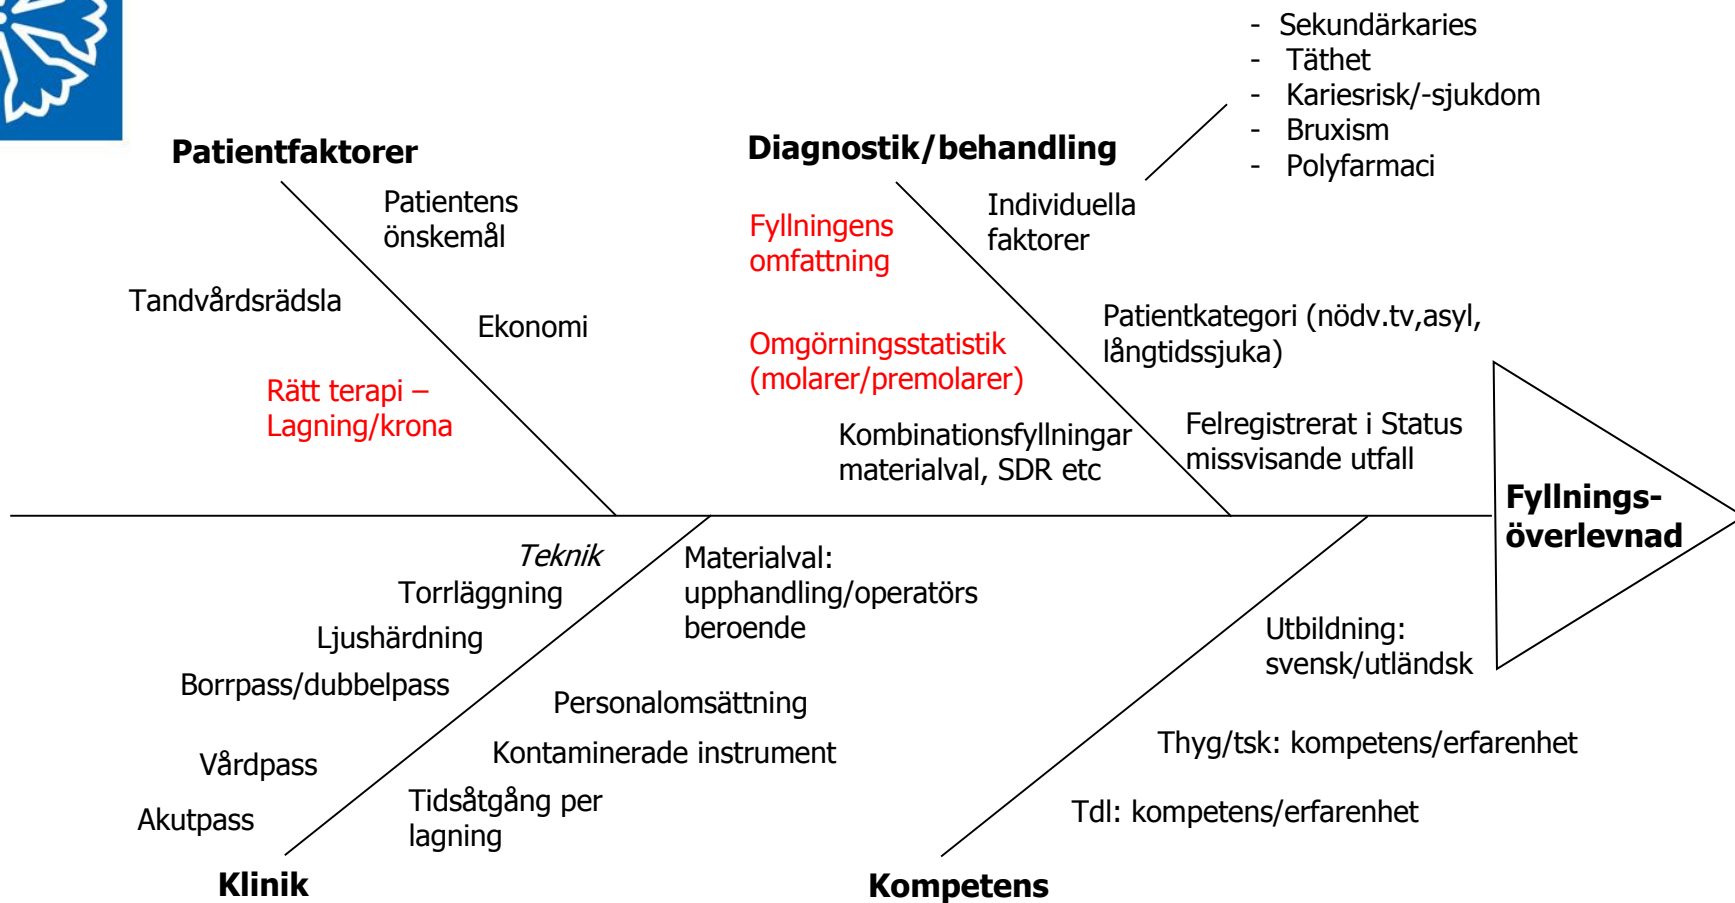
- Sekundärkaries
- Täthet
- Kariesrisk/-sjukdom
- Bruxism
- Polyfarmaci

Patientfaktorer

Patientens önskemål

Tandvårdsrädsla

Ekonomi

Rätt terapi – Lagning/krona

Diagnostik/behandling

Fyllningens omfattning

Individuella faktorer

Patientkategori (nödv.tv,asyl, långtidssjuka)

Omgörningsstatistik (molarer/premolarer)

Kombinationsfyllningar materialval, SDR etc

Felregistrerat i Status missvisande utfall

Fyllnings-överlevnad

Teknik
Torrläggning
Ljushärdning
Borrpass/dubbelpass
Vårdpass
Akutpass

Materialval: upphandling/operatörs beroende

Personalomsättning

Kontaminerade instrument

Tidsåtgång per lagning

Klinik

Utbildning: svensk/utländsk

Thyg/tsk: kompetens/erfarenhet

Tdl: kompetens/erfarenhet

Kompetens